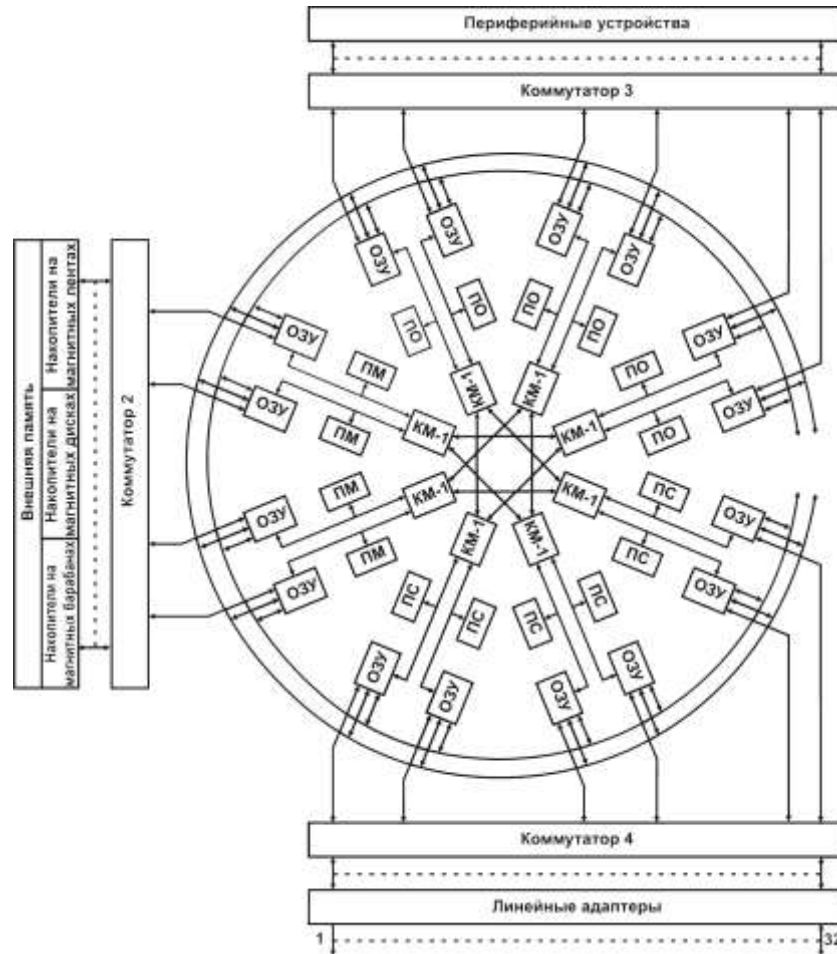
Периферийные устройства

Коммутатор 3

Внешняя память

Накопители на магнитных барабанах

Накопители на магнитных дисках

Накопители на магнитных лентах

Коммутатор 2

ОЗУ ОЗУ ОЗУ ОЗУ

ПО ПО ПО ПО

ОЗУ ПМ КМ-1 КМ-1 ПО ОЗУ

ОЗУ ПМ КМ-1 КМ-1 ПО ОЗУ

ПМ КМ-1 КМ-1 ПС ОЗУ

ОЗУ ПМ КМ-1 КМ-1 ПС

ОЗУ ОЗУ

ПС ПС ПС ПС

ОЗУ ОЗУ ОЗУ ОЗУ

Коммутатор 4

Линейные адаптеры

1

32